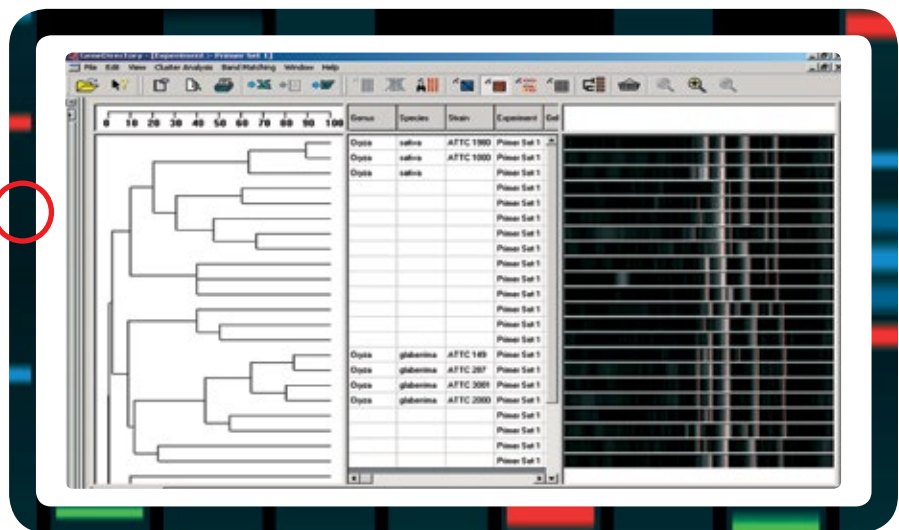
GeneDirectory - [Experiment :: Primer Set 1]

File Edit View Cluster Analysis Band Matching Window Help

0 10 20 30 40 50 60 70 80 90 100

| Genus | Species | Strain | Experiment | Gel |
|---|---|---|---|---|
| Oryza | sativa | ATTC 1980 | Primer Set 1 | |
| Oryza | sativa | ATTC 1000 | Primer Set 1 | |
| Oryza | sativa | | Primer Set 1 | |
| | | | Primer Set 1 | |
| | | | Primer Set 1 | |
| | | | Primer Set 1 | |
| | | | Primer Set 1 | |
| | | | Primer Set 1 | |
| | | | Primer Set 1 | |
| | | | Primer Set 1 | |
| | | | Primer Set 1 | |
| | | | Primer Set 1 | |
| | | | Primer Set 1 | |
| | | | Primer Set 1 | |
| Oryza | glaberrima | ATTC 149 | Primer Set 1 | |
| Oryza | glaberrima | ATTC 287 | Primer Set 1 | |
| Oryza | glaberrima | ATTC 3001 | Primer Set 1 | |
| Oryza | glaberrima | ATTC 2000 | Primer Set 1 | |
| | | | Primer Set 1 | |
| | | | Primer Set 1 | |
| | | | Primer Set 1 | |
| | | | Primer Set 1 | |
| | | | Primer Set 1 | |